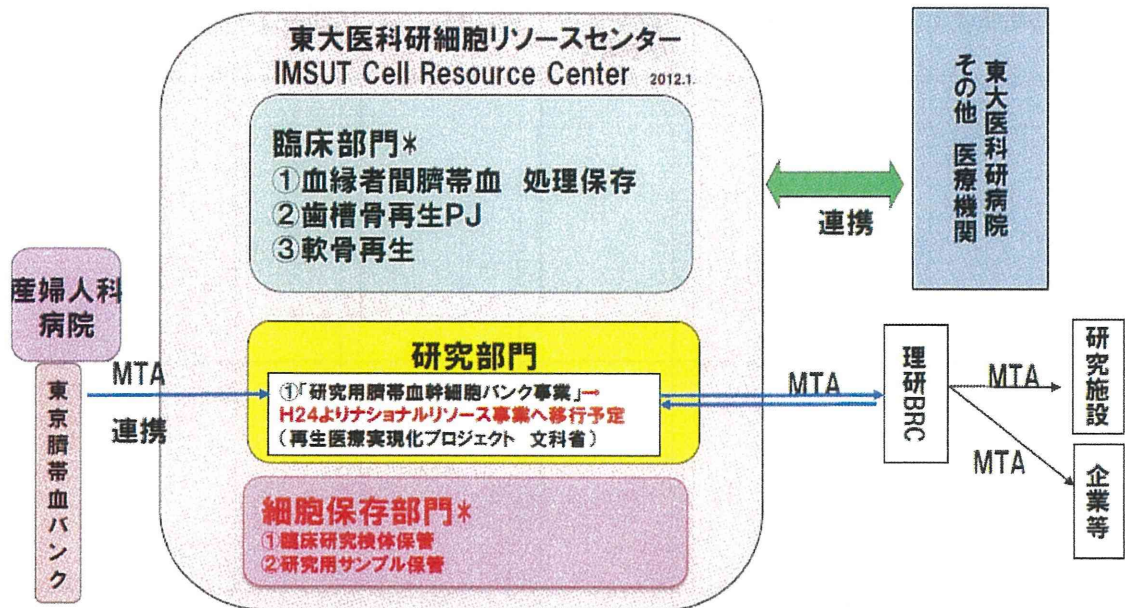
東大医科研細胞リソースセンター
IMSUT Cell Resource Center 2012.1.

臨床部門＊
①血縁者間臍帯血 処理保存
②歯槽骨再生PJ
③軟骨再生

東大医科研病院
その他 医療機関

連携

産婦人科病院

東京臍帯血バンク

MTA

連携

研究部門
①「研究用臍帯血幹細胞バンク事業」→
H24よりナショナルリソース事業へ移行予定
（再生医療実現化プロジェクト 文科省）

MTA

理研BRC

MTA

研究施設

MTA

企業等

細胞保存部門＊
①臨床研究検体保管
②研究用サンプル保管